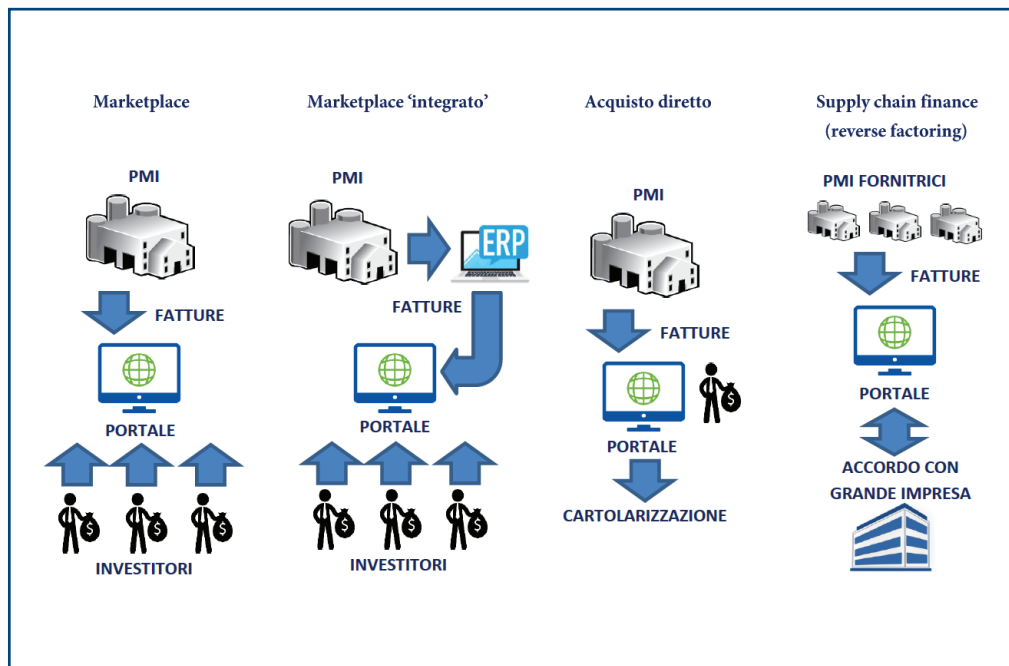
Marketplace

PMI

FATTURE

PORTALE

INVESTITORI

Marketplace ‘integrato’

PMI

ERP

FATTURE

PORTALE

INVESTITORI

Acquisto diretto

PMI

FATTURE

PORTALE

CARTOLARIZZAZIONE

Supply chain finance (reverse factoring)

PMI FORNITRICI

FATTURE

PORTALE

ACCORDO CON GRANDE IMPRESA